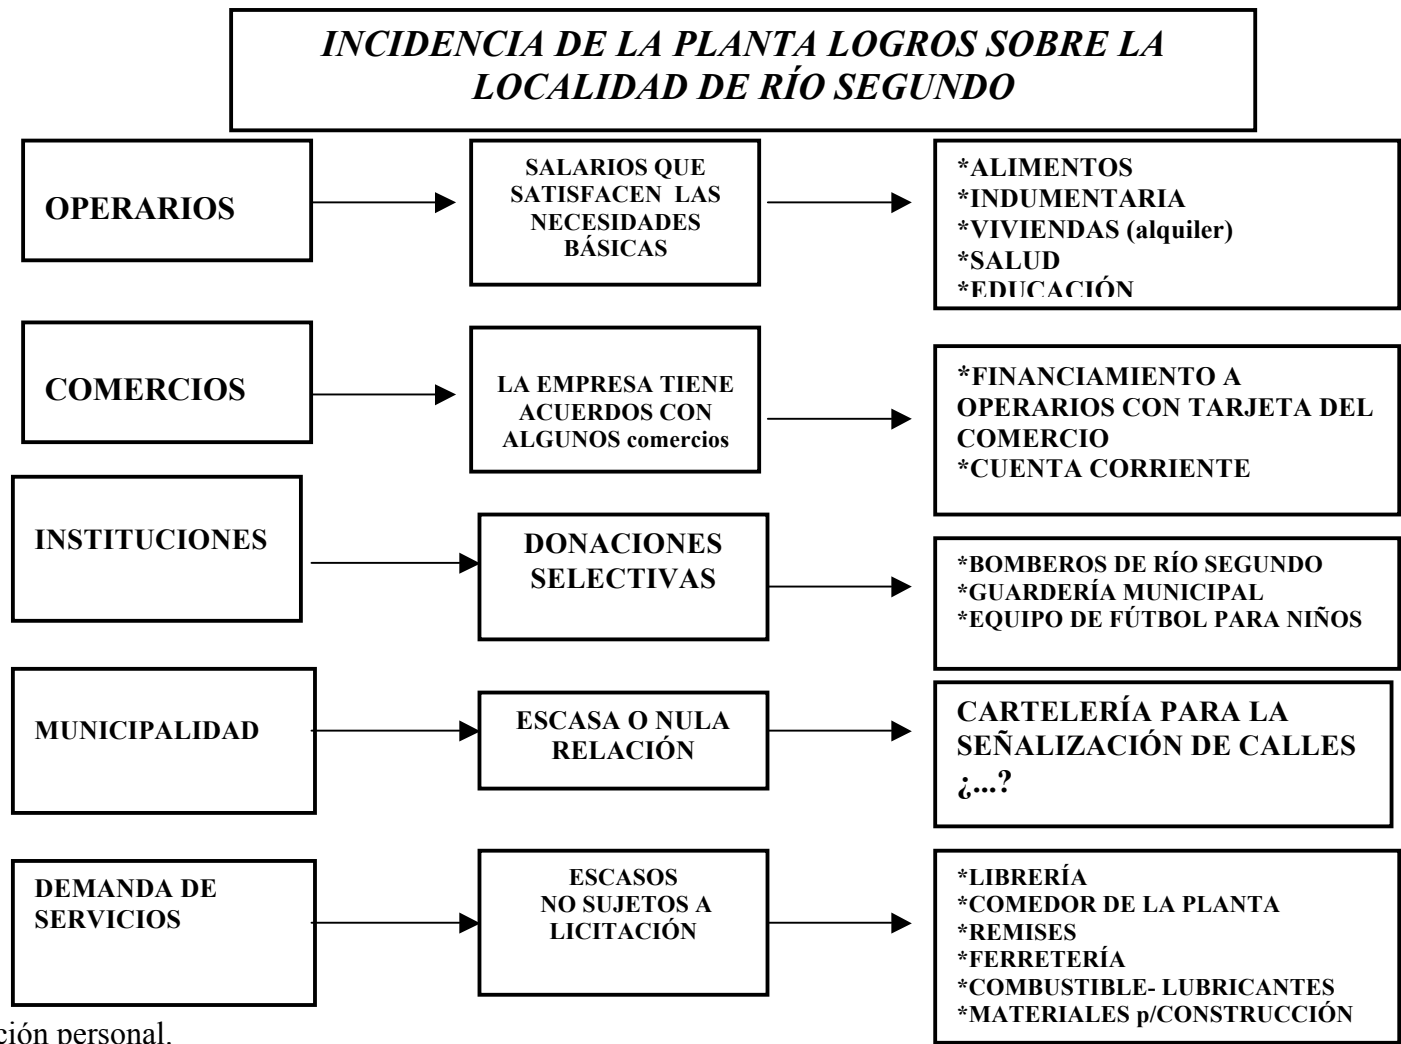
INCIDENCIA DE LA PLANTA LOGROS SOBRE LA LOCALIDAD DE RÍO SEGUNDO

OPERARIOS

SALARIOS QUE SATISFACEN LAS NECESIDADES BÁSICAS

*ALIMENTOS
*INDUMENTARIA
*VIVIENDAS (alquiler)
*SALUD
*EDUCACIÓN

COMERCIOS

LA EMPRESA TIENE ACUERDOS CON ALGUNOS comercios

*FINANCIAMIENTO A OPERARIOS CON TARJETA DEL COMERCIO
*CUENTA CORRIENTE

INSTITUCIONES

DONACIONES SELECTIVAS

*BOMBEROS DE RÍO SEGUNDO
*GUARDERÍA MUNICIPAL
*EQUIPO DE FÚTBOL PARA NIÑOS

MUNICIPALIDAD

ESCASA O NULA RELACIÓN

CARTELERÍA PARA LA SEÑALIZACIÓN DE CALLES ¿...?

DEMANDA DE SERVICIOS

ESCASOS NO SUJETOS A LICITACIÓN

*LIBRERÍA
*COMEDOR DE LA PLANTA
*REMISES
*FERRETERÍA
*COMBUSTIBLE- LUBRICANTES
*MATERIALES p/CONSTRUCCIÓN

ción personal.